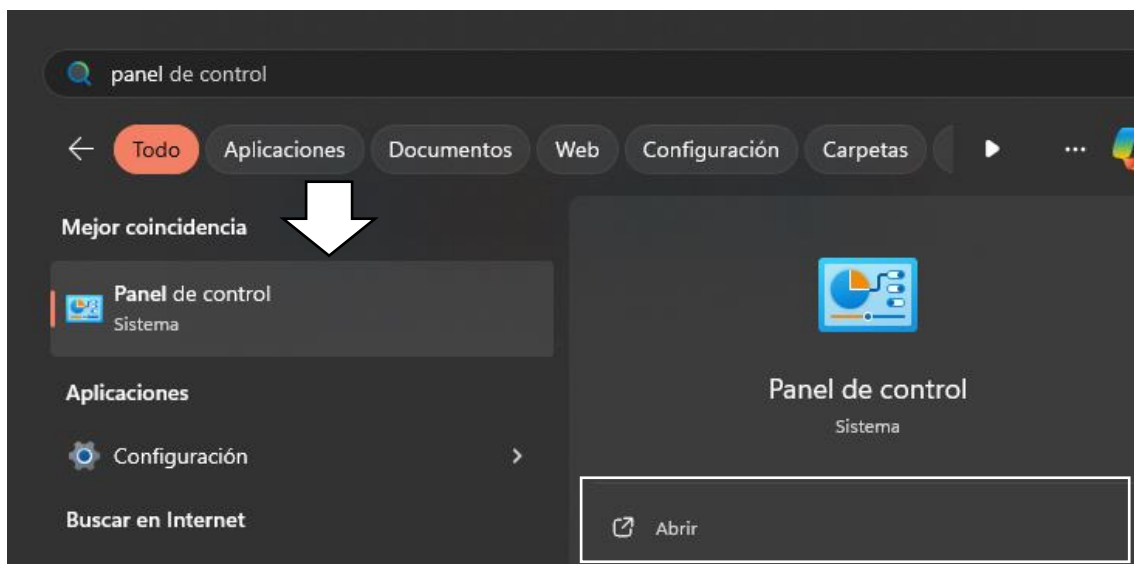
panel de control

Todo Aplicaciones Documentos Web Configuración Carpetas ...

Mejor coincidencia

Panel de control
Sistema

Aplicaciones

Configuración

Buscar en Internet

Panel de control
Sistema

Abrir